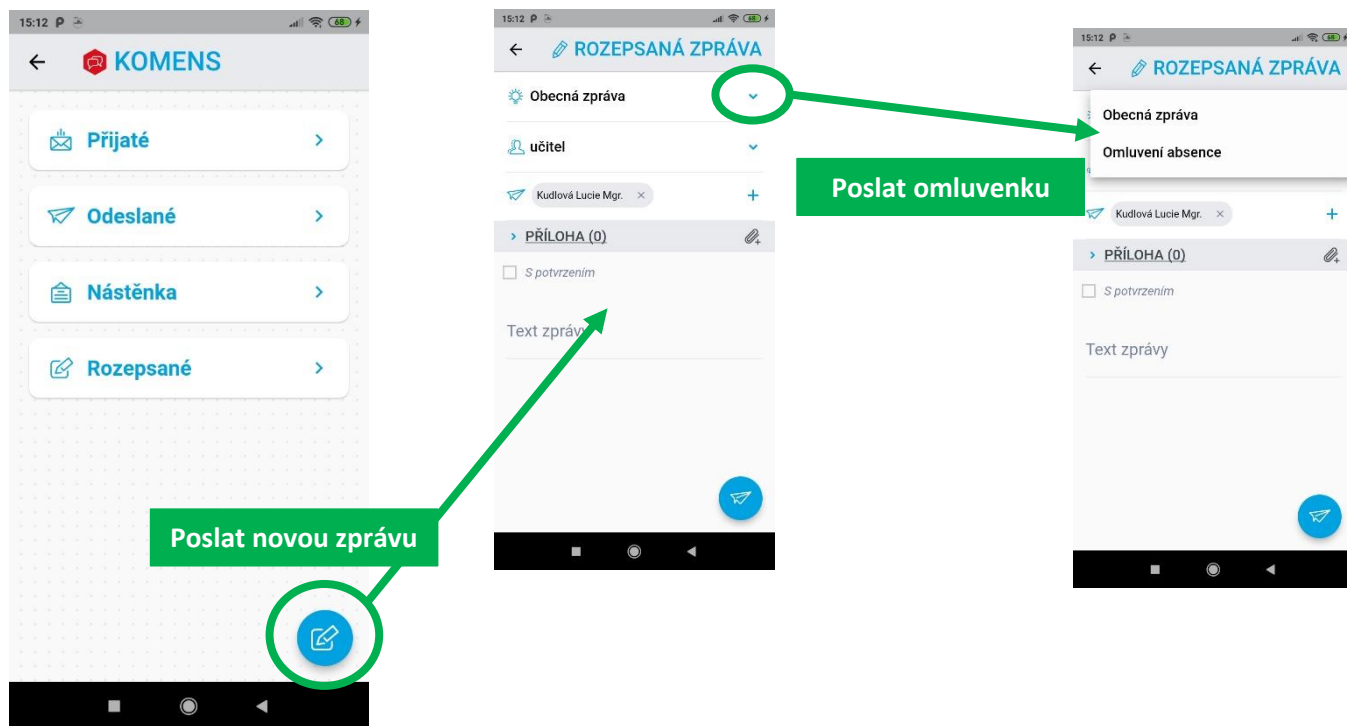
15:12 P 68

← KOMENS

Přijaté >

Odeslané >

Nástěnka >

Rozepsané >

Poslat novou zprávu

15:12 P 68

← ROZEPSANÁ ZPRÁVA

Obecná zpráva

učitel

Kudlová Lucie Mgr. × +

> PŘÍLOHA (0)

S potvrzením

Text zprávy

Poslat omluvenku

15:12 P 68

← ROZEPSANÁ ZPRÁVA

Obecná zpráva

Omluvení absence

Kudlová Lucie Mgr. × +

> PŘÍLOHA (0)

S potvrzením

Text zprávy